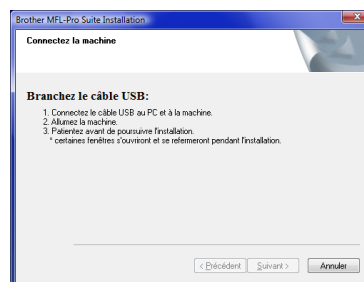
Brother MFL-Pro Suite Installation

Connectez la machine

Branchez le câble USB:

1. Connectez le câble USB au PC et à la machine.
2. Allumez la machine.
3. Patientez avant de poursuivre l'installation.
* certaines fenêtres s'ouvriront et se refermeront pendant l'installation.

< Précédent
Suivant >
Annuler